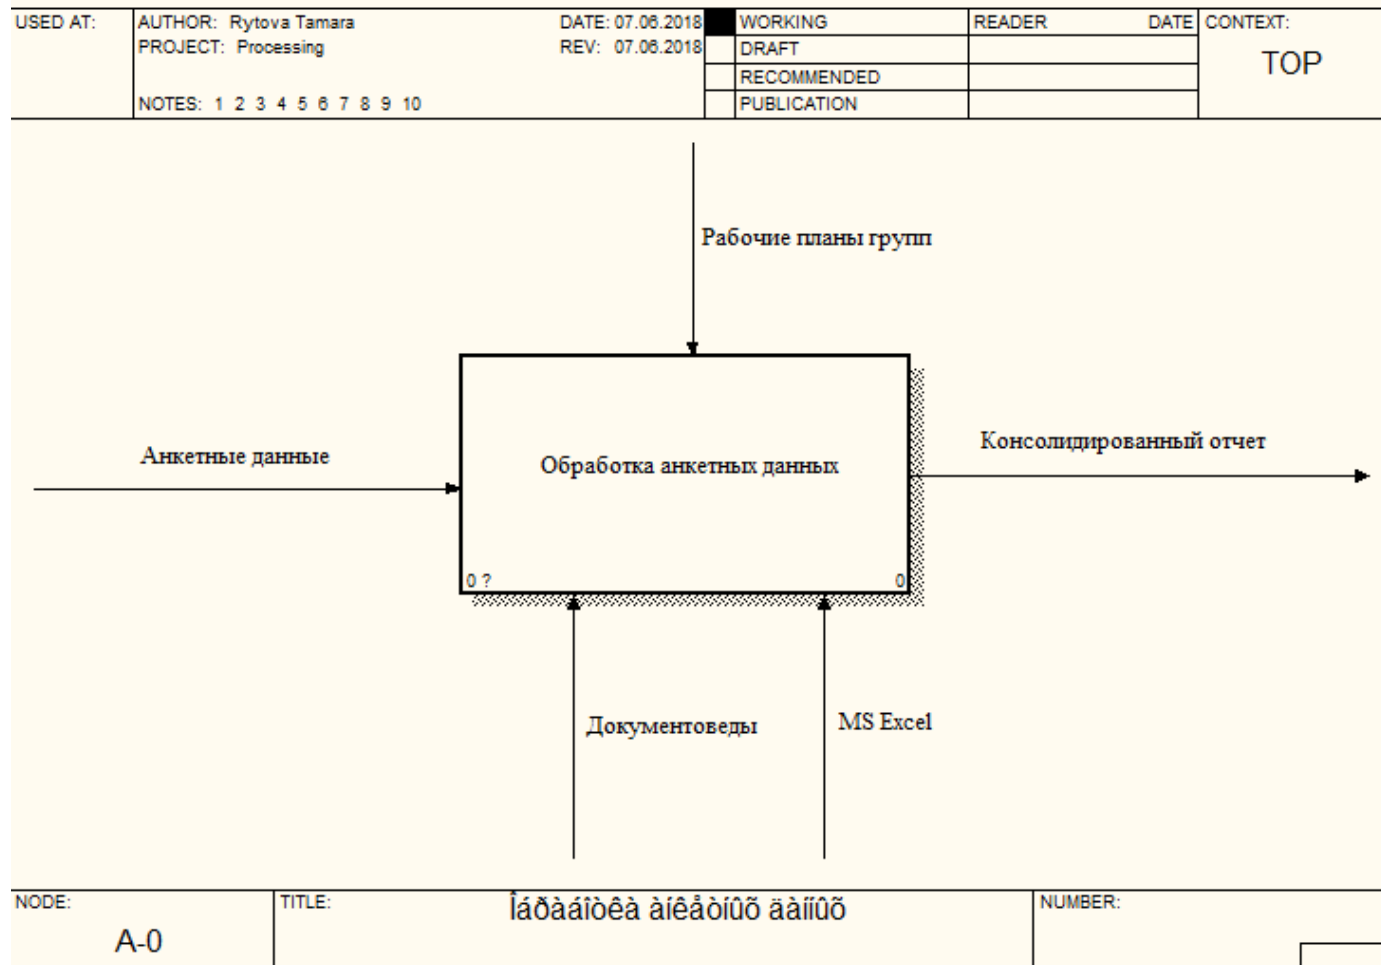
USED AT: AUTHOR: Rytova Tamara
PROJECT: Processing
NOTES: 1 2 3 4 5 6 7 8 9 10

DATE: 07.06.2018
REV: 07.06.2018

WORKING
DRAFT
RECOMMENDED
PUBLICATION

READER DATE CONTEXT:
TOP

Рабочие планы групп

Анкетные данные

Обработка анкетных данных

0 ?

0

Консолидированный отчет

Документоведы

MS Excel

NODE:
A-0

TITLE:
Îáðàáîòêà àíêåòíûõ äàííûõ

NUMBER: